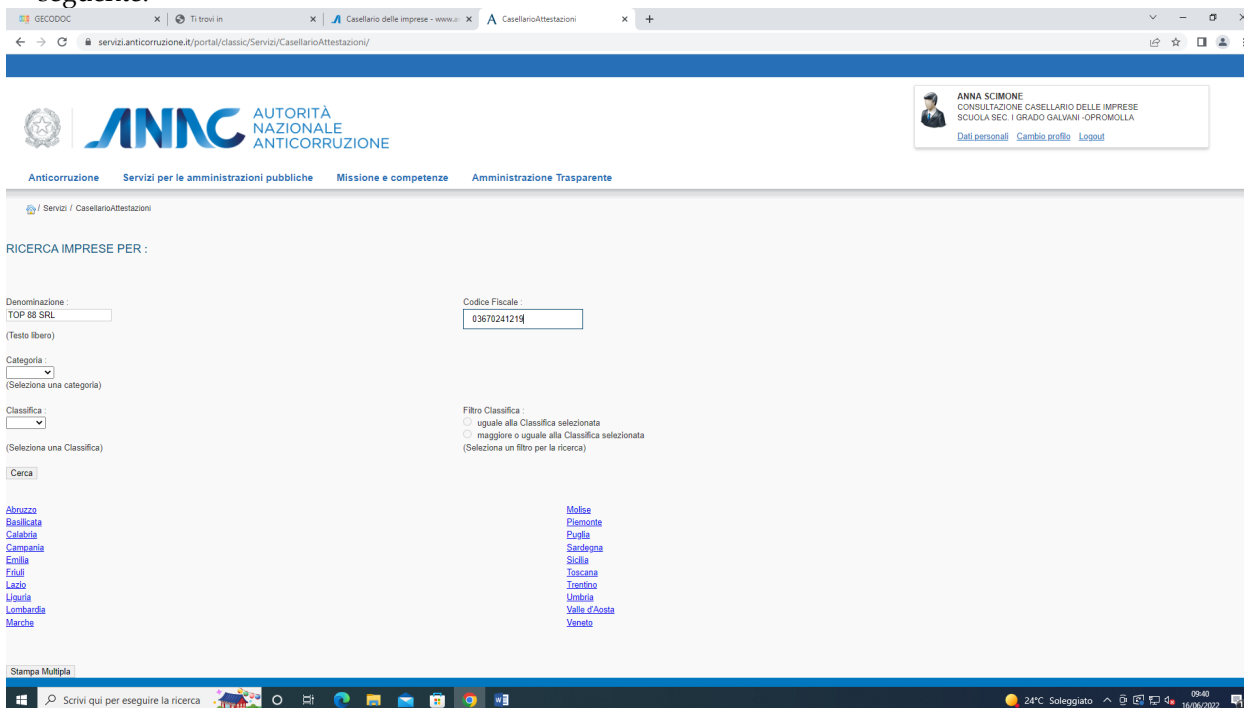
seguente:

GECODOC | Ti trovi in | Casellario delle imprese - www.a | CasellarioAttestazioni | +

servizi.anticorruzione.it/portal/classic/Servizi/CasellarioAttestazioni/

ANAC AUTORITÀ NAZIONALE ANTICORRUZIONE

ANNA SCIMONE
CONSULTAZIONE CASELLARIO DELLE IMPRESE
SCUOLA SEC. I GRADO GALVANI -OPROMOLLA
Dati personali Cambio profilo Logout

Anticorruzione Servizi per le amministrazioni pubbliche Missione e competenze Amministrazione Trasparente

/ Servizi / CasellarioAttestazioni

RICERCA IMPRESE PER :

Denominazione :
TOP 88 SRL
(Testo libero)

Codice Fiscale :
03670241219

Categoria :
(Seleziona una categoria)

Classifica :
(Seleziona una Classifica)

Filtro Classifica :
uguale alla Classifica selezionata
maggiore o uguale alla Classifica selezionata
(Seleziona un filtro per la ricerca)

Cerca

Abruzzo
Basilicata
Calabria
Campania
Emilia
Friuli
Lazio
Liguria
Lombardia
Marche

Molise
Piemonte
Puglia
Sardegna
Sicilia
Toscana
Trentino
Umbria
Valle d'Aosta
Veneto

Stampa Multipla

Scrivi qui per eseguire la ricerca
24°C Soleggiato 09:40 16/06/2022